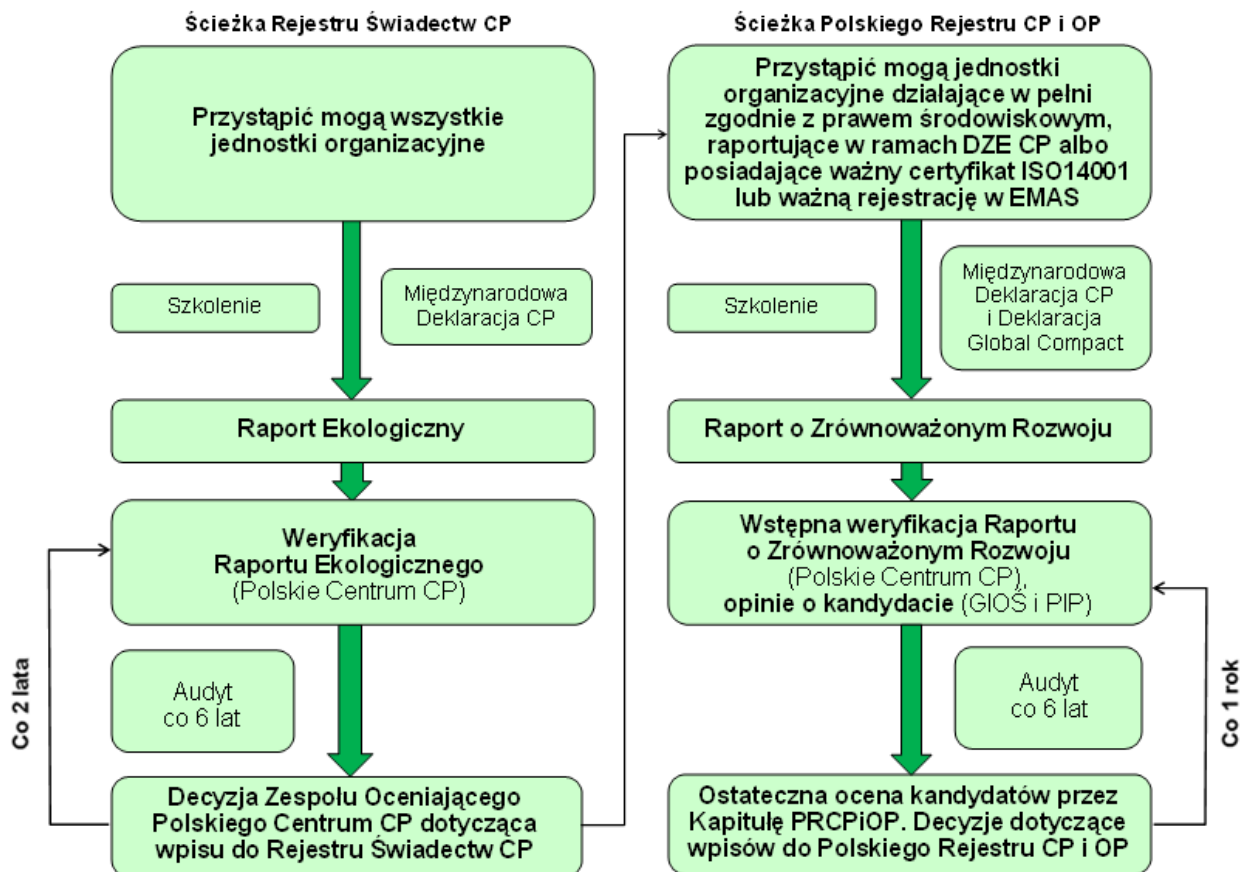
Ścieżka Rejestru Świadectw CP

Przystąpić mogą wszystkie jednostki organizacyjne

Szkolenie

Międzynarodowa Deklaracja CP

Raport Ekologiczny

Weryfikacja Raportu Ekologicznego (Polskie Centrum CP)

Co 2 lata

Audyt co 6 lat

Decyzja Zespołu Oceniającego Polskiego Centrum CP dotycząca wpisu do Rejestru Świadectw CP

Ścieżka Polskiego Rejestru CP i OP

Przystąpić mogą jednostki organizacyjne działające w pełni zgodnie z prawem środowiskowym, raportujące w ramach DZE CP albo posiadające ważny certyfikat ISO14001 lub ważną rejestrację w EMAS

Szkolenie

Międzynarodowa Deklaracja CP i Deklaracja Global Compact

Raport o Zrównoważonym Rozwoju

Wstępna weryfikacja Raportu o Zrównoważonym Rozwoju (Polskie Centrum CP), opinie o kandydacie (GIOŚ i PIP)

Audyt co 6 lat

Co 1 rok

Ostateczna ocena kandydatów przez Kapitułę PRCPiOP. Decyzje dotyczące wpisów do Polskiego Rejestru CP i OP